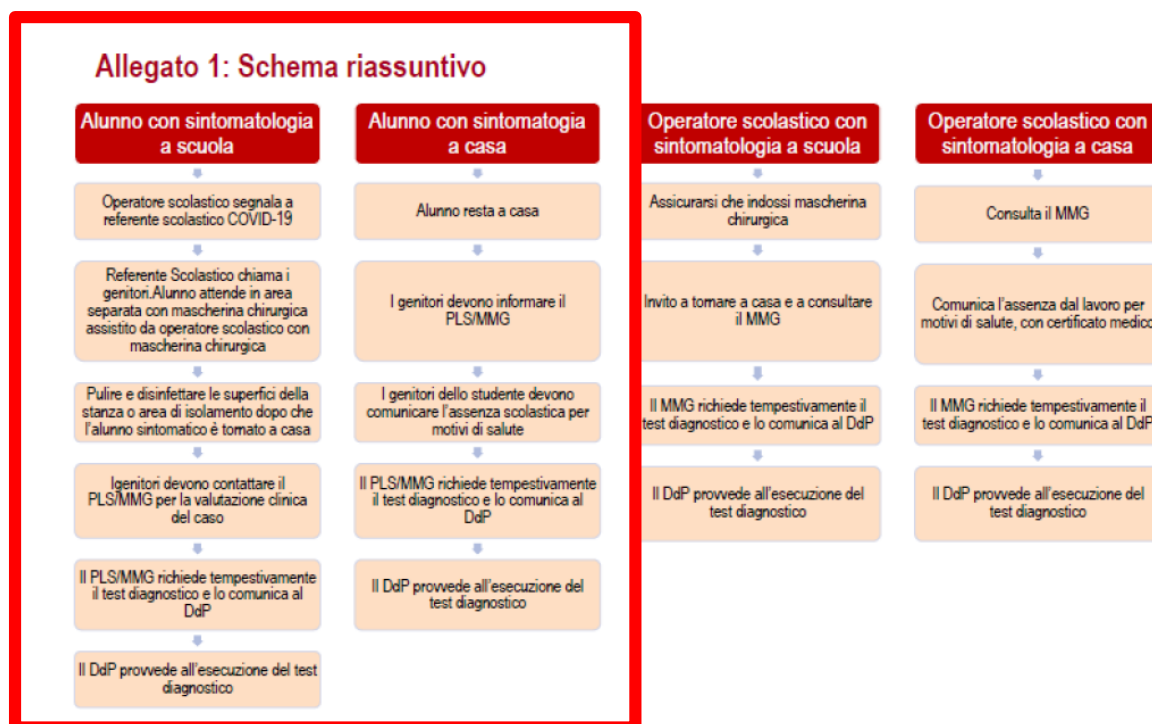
Allegato 1: Schema riassuntivo

Alunno con sintomatologia a scuola

Operatore scolastico segnala a referente scolastico COVID-19

Referente Scolastico chiama i genitori.Alunno attende in area separata con mascherina chirurgica assistito da operatore scolastico con mascherina chirurgica

Pulire e disinfettare le superfici della stanza o area di isolamento dopo che l'alunno sintomatico è tornato a casa

Igenitori devono contattare il PLS/MMG per la valutazione clinica del caso

Il PLS/MMG richiede tempestivamente il test diagnostico e lo comunica al DdP

Il DdP provvede all'esecuzione del test diagnostico

Alunno con sintomatogia a casa

Alunno resta a casa

I genitori devono informare il PLS/MMG

I genitori dello studente devono comunicare l'assenza scolastica per motivi di salute

Il PLS/MMG richiede tempestivamente il test diagnostico e lo comunica al DdP

Il DdP provvede all'esecuzione del test diagnostico

Operatore scolastico con sintomatologia a scuola

Assicurarsi che indossi mascherina chirurgica

Invito a tornare a casa e a consultare il MMG

Il MMG richiede tempestivamente il test diagnostico e lo comunica al DdP

Il DdP provvede all'esecuzione del test diagnostico

Operatore scolastico con sintomatologia a casa

Consulta il MMG

Comunica l'assenza dal lavoro per motivi di salute, con certificato medico

Il MMG richiede tempestivamente il test diagnostico e lo comunica al DdP

Il DdP provvede all'esecuzione del test diagnostico